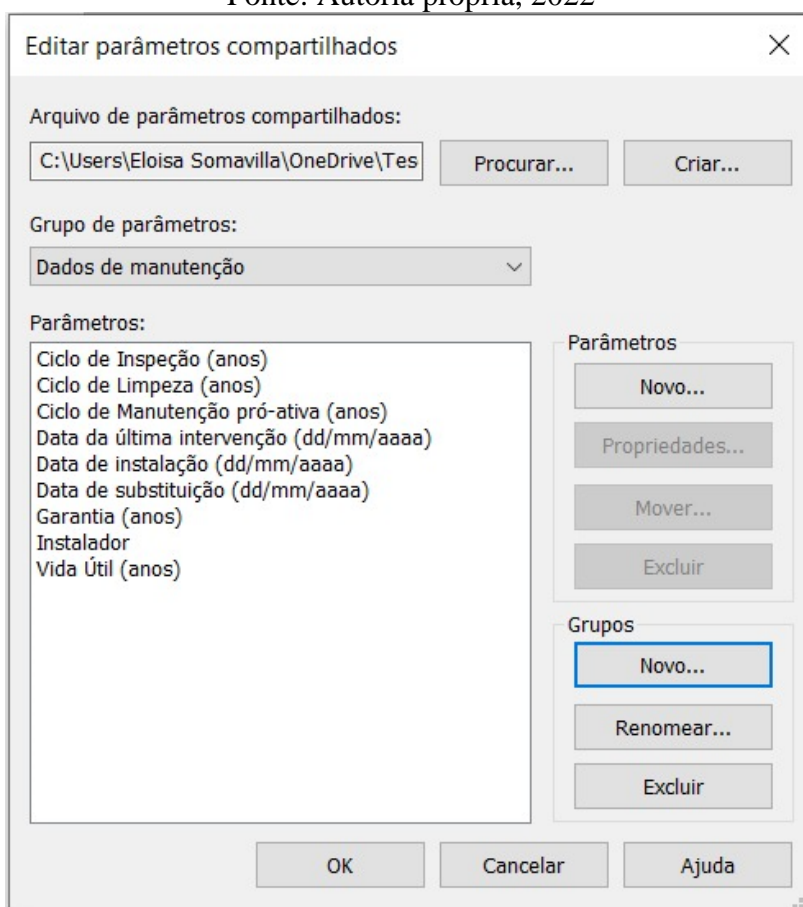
Fonte: Autoria própria, 2022

Editar parâmetros compartilhados ×

Arquivo de parâmetros compartilhados:

C:\Users\Eloisa Somavilla\OneDrive\Tes

Procurar...

Criar...

Grupo de parâmetros:

Dados de manutenção

Parâmetros:

Ciclo de Inspeção (anos)
Ciclo de Limpeza (anos)
Ciclo de Manutenção pró-ativa (anos)
Data da última intervenção (dd/mm/aaaa)
Data de instalação (dd/mm/aaaa)
Data de substituição (dd/mm/aaaa)
Garantia (anos)
Instalador
Vida Útil (anos)

Parâmetros

Novo...

Propriedades...

Mover...

Excluir

Grupos

Novo...

Renomear...

Excluir

OK

Cancelar

Ajuda